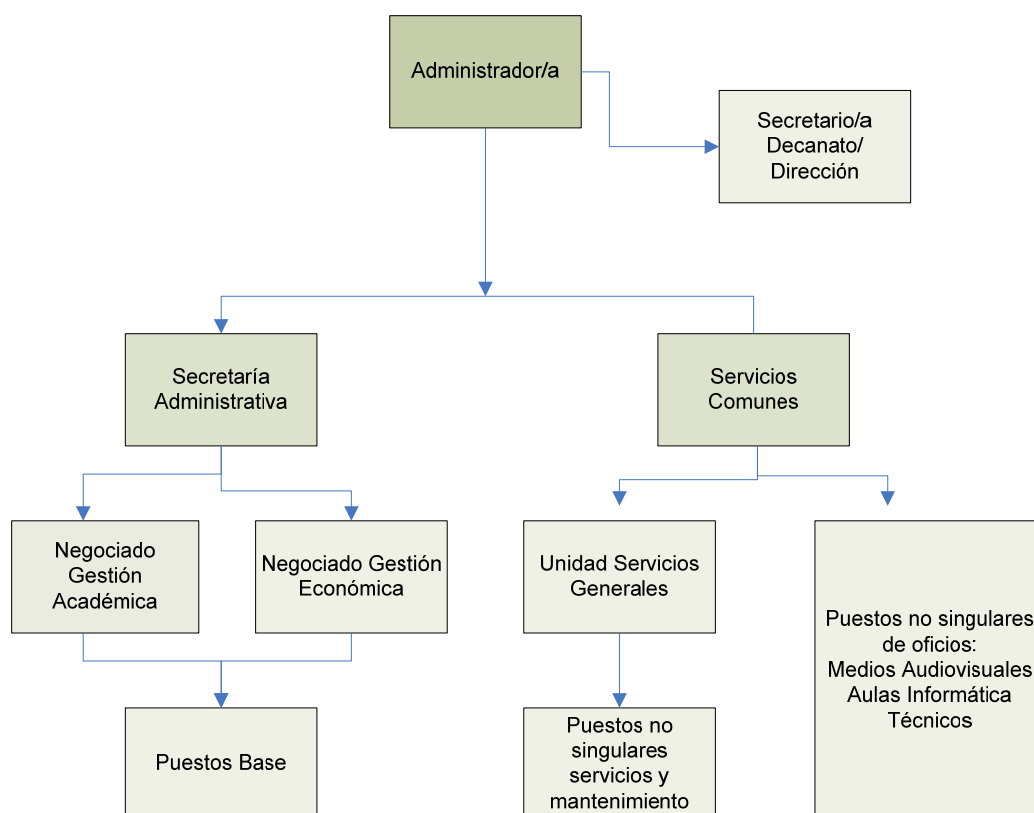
Administrador/a

Secretario/a Decanato/ Dirección

Secretaría Administrativa

Servicios Comunes

Negociado Gestión Académica

Negociado Gestión Económica

Unidad Servicios Generales

Puestos no singulares de oficios: Medios Audiovisuales Aulas Informática Técnicos

Puestos Base

Puestos no singulares servicios y mantenimiento